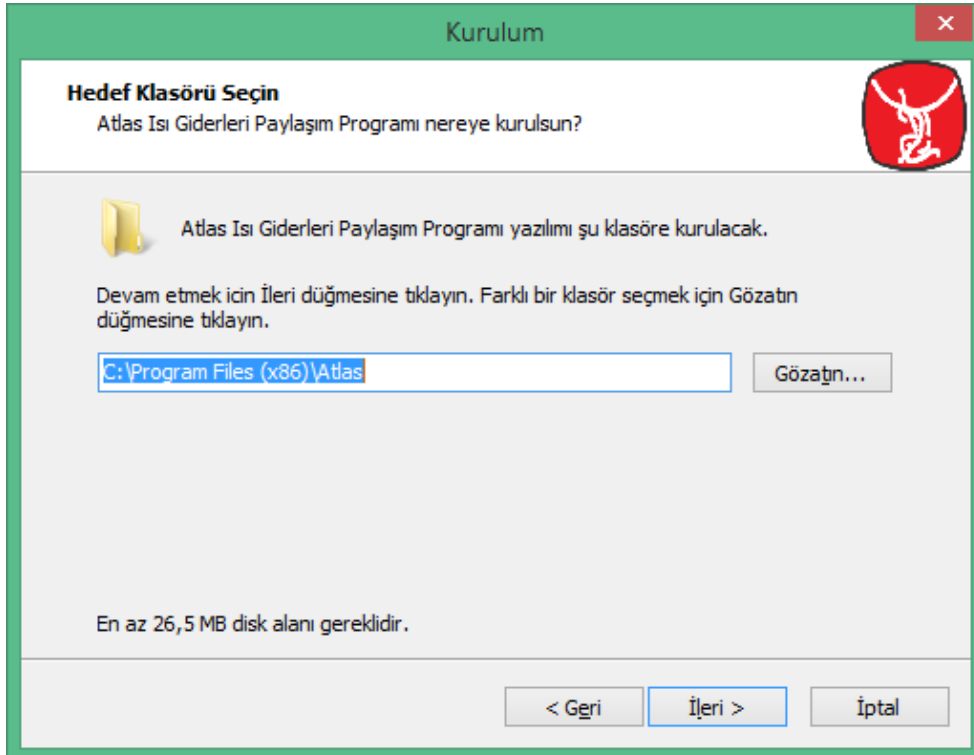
Kurulum

×

Hedef Klasörü Seçin

Atlas Isı Giderleri Paylaşım Programı nereye kurulsun?

Atlas Isı Giderleri Paylaşım Programı yazılımı şu klasöre kurulacak.

Devam etmek icin İleri düğmesine tıklayın. Farklı bir klasör seçmek için Gözatın düğmesine tıklayın.

C:\Program Files (x86)\Atlas

Gözatın...

En az 26,5 MB disk alanı gereklidir.

< Geri

İleri >

İptal